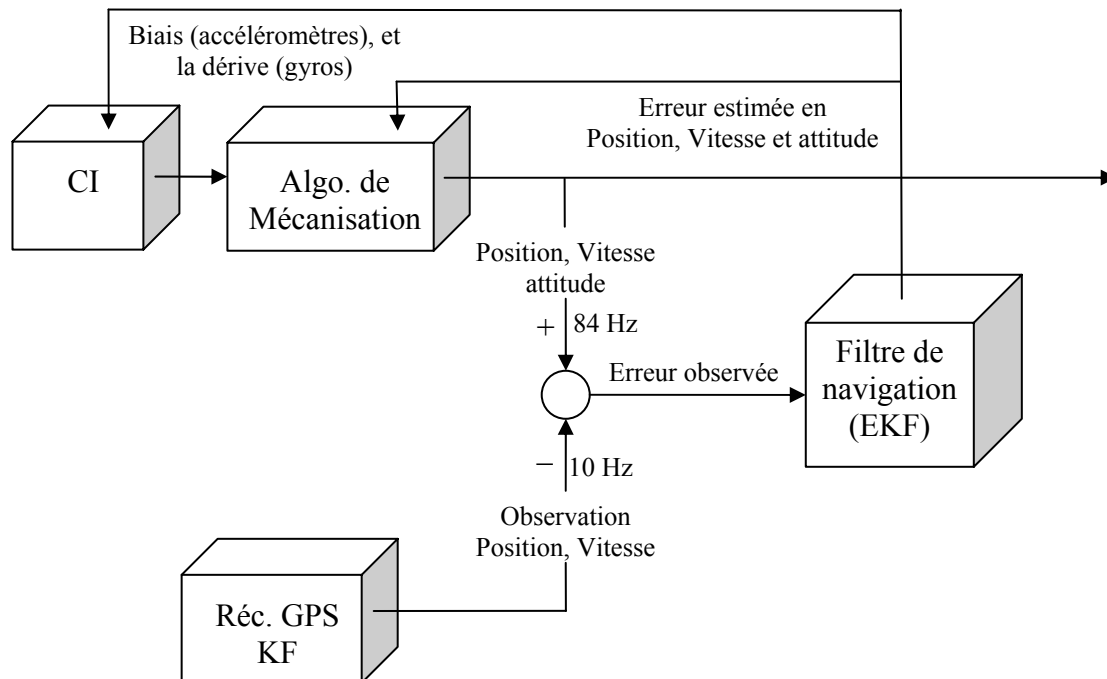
Biais (accéléromètres), et la dérive (gyros)

Erreur estimée en Position, Vitesse et attitude

CI

Algo. de Mécanisation

Position, Vitesse attitude

+

84 Hz

Erreur observée

Filtre de navigation (EKF)

−

10 Hz

Observation Position, Vitesse

Réc. GPS KF